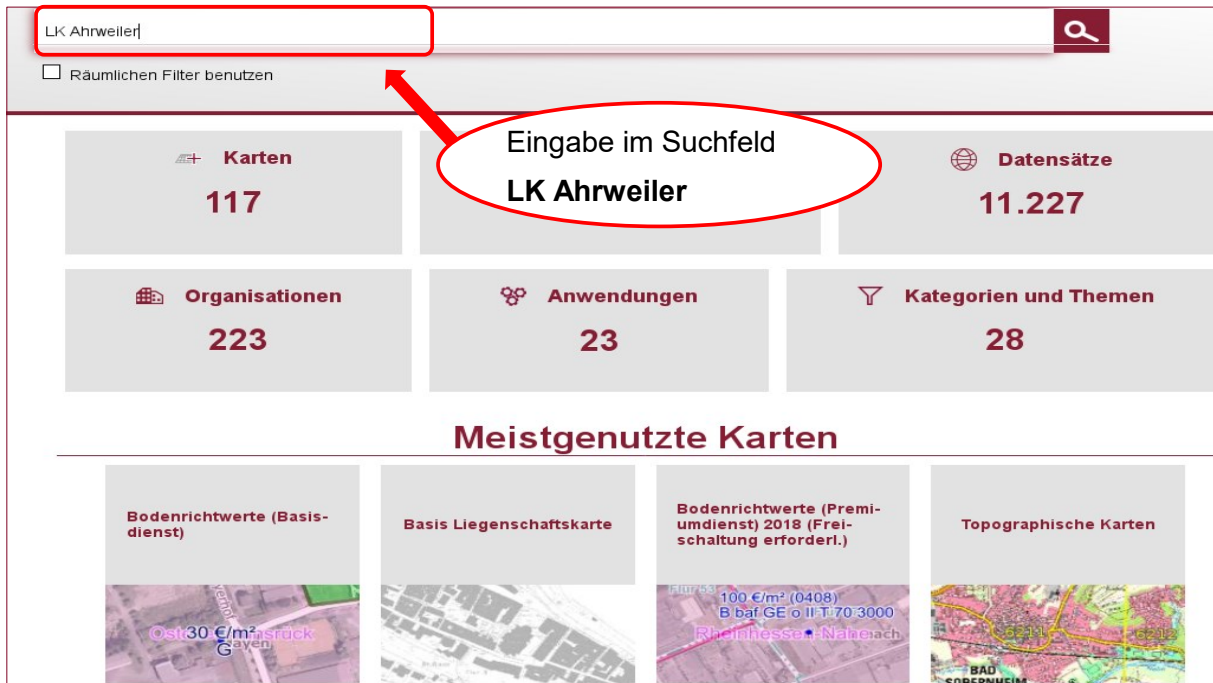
LK Ahrweiler

Räumlichen Filter benutzen

Eingabe im Suchfeld
**LK Ahrweiler**

Karten
117

Datensätze
11.227

Organisationen
223

Anwendungen
23

Kategorien und Themen
28

Meistgenutzte Karten

Bodenrichtwerte (Basisdienst)

Basis Liegenschaftskarte

Bodenrichtwerte (Premiumdienst) 2018 (Freischaltung erforderl.)

Topographische Karten

Ost 30 €/m² nsrück
G
Geyen

Flur 53
100 €/m² (0408)
B baf GE o II T 70 3000
Rheinhessen-Nahe ach

6211
6212
BAD SOBERNHEIM